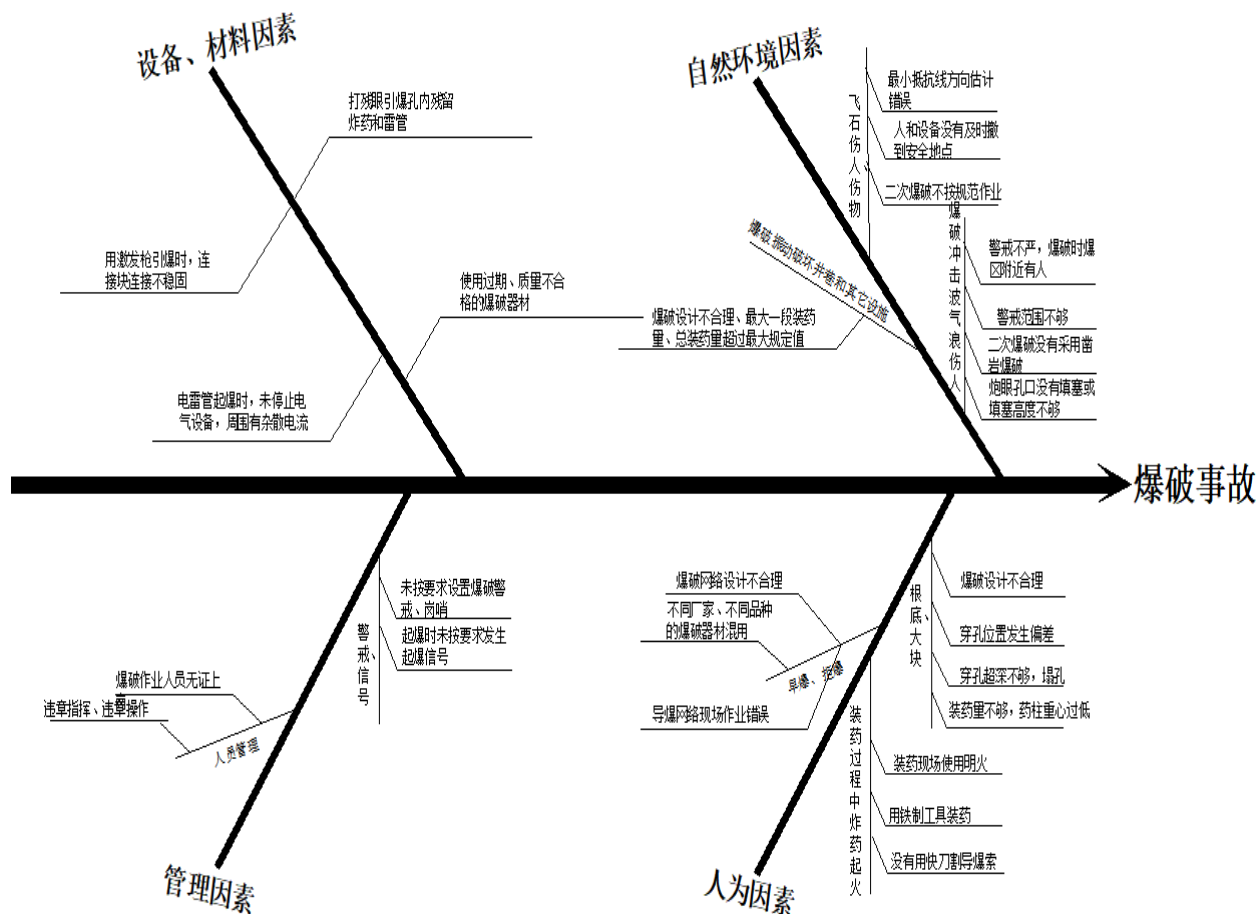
设备、材料因素

打残眼引爆孔内残留炸药和雷管

用激发枪引爆时，连接块连接不稳固

使用过期、质量不合格的爆破器材

电雷管起爆时，未停止电气设备，周围有杂散电流

自然环境因素

飞石伤人伤物

最小抵抗线方向估计错误

人和设备没有及时撤到安全地点

二次爆破不按规范作业

爆破振动破坏井巷和其它设施

爆破设计不合理、最大一段装药量、总装药量超过最大规定值

爆破冲击波气浪伤人

警戒不严，爆破时爆区附近有人

警戒范围不够

二次爆破没有采用凿岩爆破

炮眼孔口没有填塞或填塞高度不够

爆破事故

管理因素

警戒信号

未按要求设置爆破警戒、岗哨

起爆时未按要求发生起爆信号

爆破作业人员无证上岗

违章指挥、违章操作

人员管理

人为因素

爆破网络设计不合理

不同厂家、不同品种的爆破器材混用

早爆、拒爆

导爆网络现场作业错误

根底、大块

爆破设计不合理

穿孔位置发生偏差

穿孔超深不够，堵孔

装药量不够，药柱重心过低

装药过程中炸药起火

装药现场使用明火

用铁制工具装药

没有用快刀割导爆索